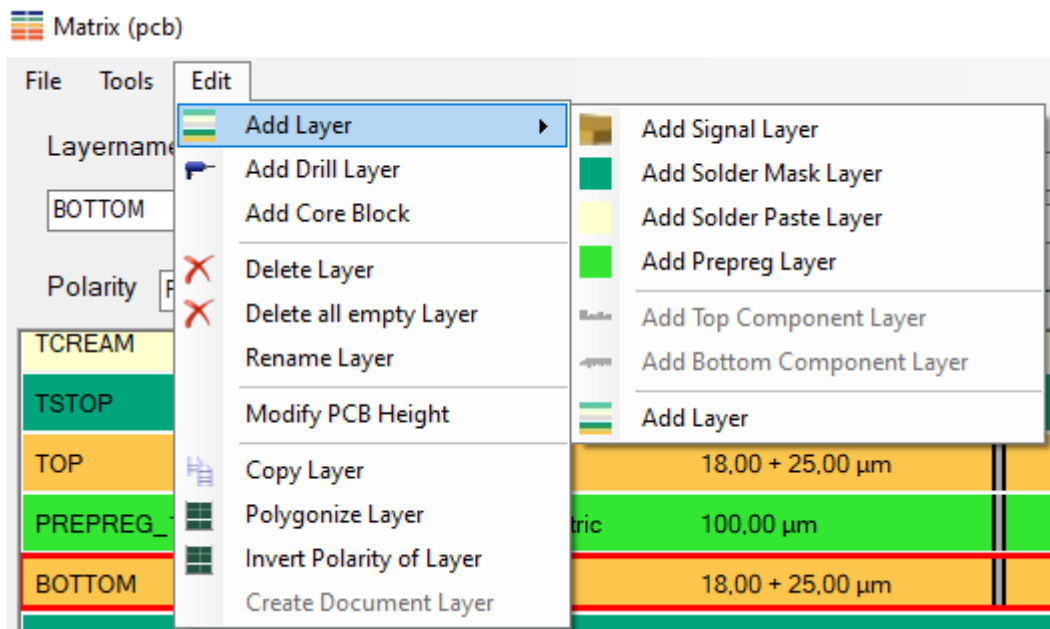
Matrix (pcb)

File Tools Edit

Layername

BOTTOM

Polarity

Add Layer
Add Drill Layer
Add Core Block
Delete Layer
Delete all empty Layer
Rename Layer
Modify PCB Height
Copy Layer
Polygonize Layer
Invert Polarity of Layer
Create Document Layer

Add Signal Layer
Add Solder Mask Layer
Add Solder Paste Layer
Add Prepreg Layer
Add Top Component Layer
Add Bottom Component Layer
Add Layer

TCREAM
TSTOP
TOP 18,00 + 25,00 µm
PREPREG_ tric 100,00 µm
BOTTOM 18,00 + 25,00 µm